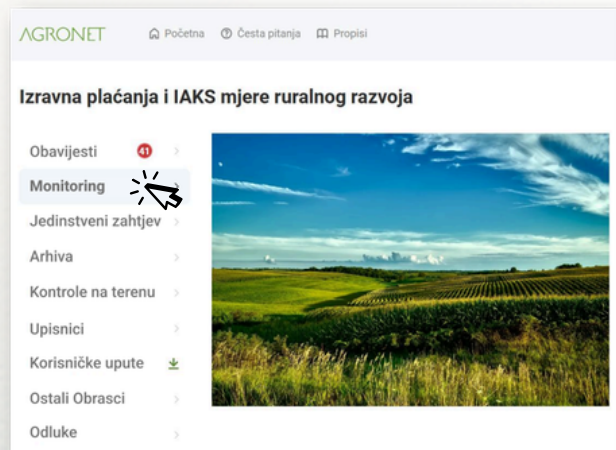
AGRONET Početna Česta pitanja Propisi

Izravna plaćanja i IAKS mjere ruralnog razvoja

Obavijesti 41
Monitoring
Jedinstveni zahtjev
Arhiva
Kontrole na terenu
Upisnici
Korisničke upute
Ostali Obrasci
Odluke